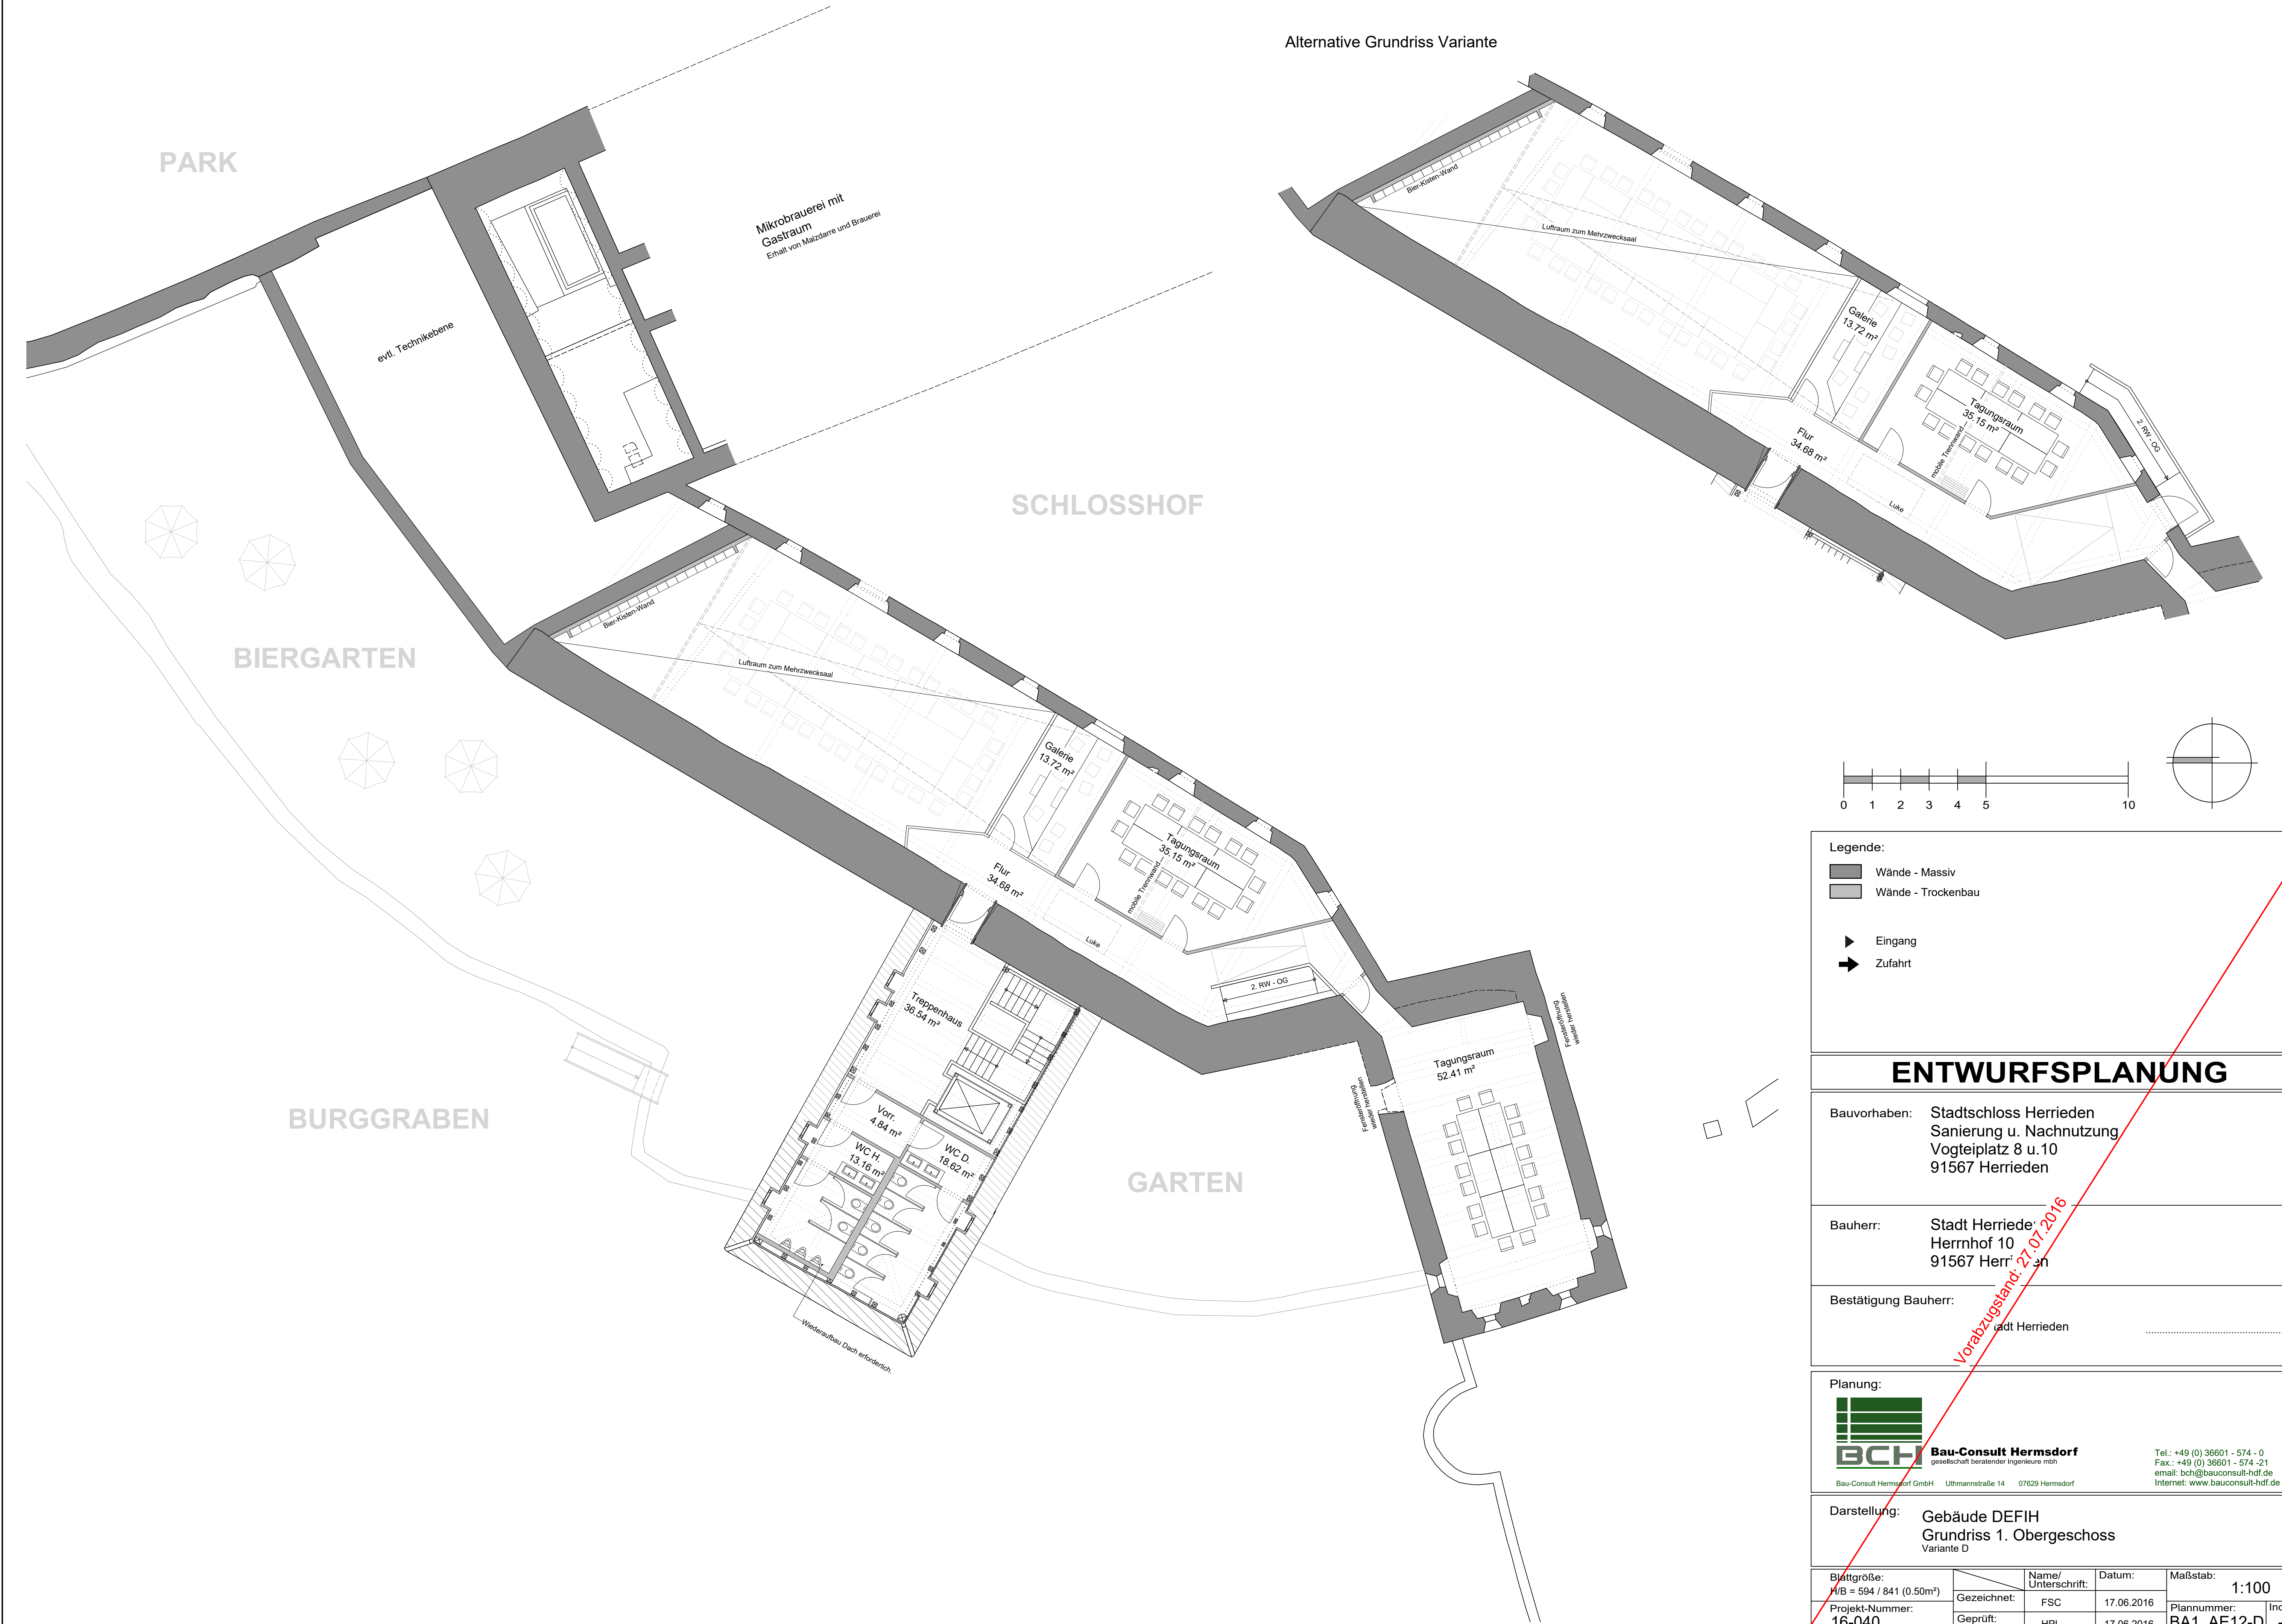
Alternative Grundriss Variante

PARK

Mikrobrauerei mit Gastraum
Erhalt von Malzdarre und Brauerei

evtl. Technikebene

SCHLOSSHOF

BIERGARTEN

Bier-Kisten-Wand

Luftraum zum Mehrzwecksaal

Galerie
13.72 m²

Tagungsraum
35.15 m²

mobile Trennwand

Flur
34.68 m²

Luke

2. RW - OG

Treppenhaus
38.54 m²

Vorr.
4.84 m²

WC H.
13.16 m²

WC D.
18.62 m²

Wiederaufbau Dach erforderlich

BURGGRABEN

GARTEN

Tagungsraum
52.41 m²

Fensteröffnung wieder herstellen

Fensteröffnung wieder herstellen

Bier-Kisten-Wand

Luftraum zum Mehrzwecksaal

Galerie
13.72 m²

Tagungsraum
35.15 m²

mobile Trennwand

Flur
34.68 m²

Luke

2. RW - OG

0 1 2 3 4 5 10

Legende:
Wände - Massiv
Wände - Trockenbau
Eingang
Zufahrt

ENTWURFSPLANUNG

Bauvorhaben: Stadtschloss Herrieden
Sanierung u. Nachnutzung
Vogteiplatz 8 u.10
91567 Herrieden

Bauherr: Stadt Herriede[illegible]
Herrnhof 10
91567 Herr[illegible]en

Bestätigung Bauherr:
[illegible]adt Herrieden

Vorabzugsstand: 27.07.2016

Planung:
BCH Bau-Consult Hermsdorf
gesellschaft beratender Ingenieure mbH
Bau-Consult Hermsdorf GmbH Uthmannstraße 14 07629 Hermsdorf
Tel.: +49 (0) 36601 - 574 - 0
Fax.: +49 (0) 36601 - 574 -21
email: bch@bauconsult-hdf.de
Internet: www.bauconsult-hdf.de

Darstellung: Gebäude DEFIH
Grundriss 1. Obergeschoss
Variante D

| Blattgröße: H/B = 594 / 841 (0.50m²) | | Name/ Unterschrift: | Datum: | Maßstab: 1:100 |
|---|---|---|---|---|
| Projekt-Nummer: 16-040 | Gezeichnet: | FSC | 17.06.2016 | Plannummer: BA1_AE12-D |
| | Geprüft: | HPL | 17.06.2016 | |